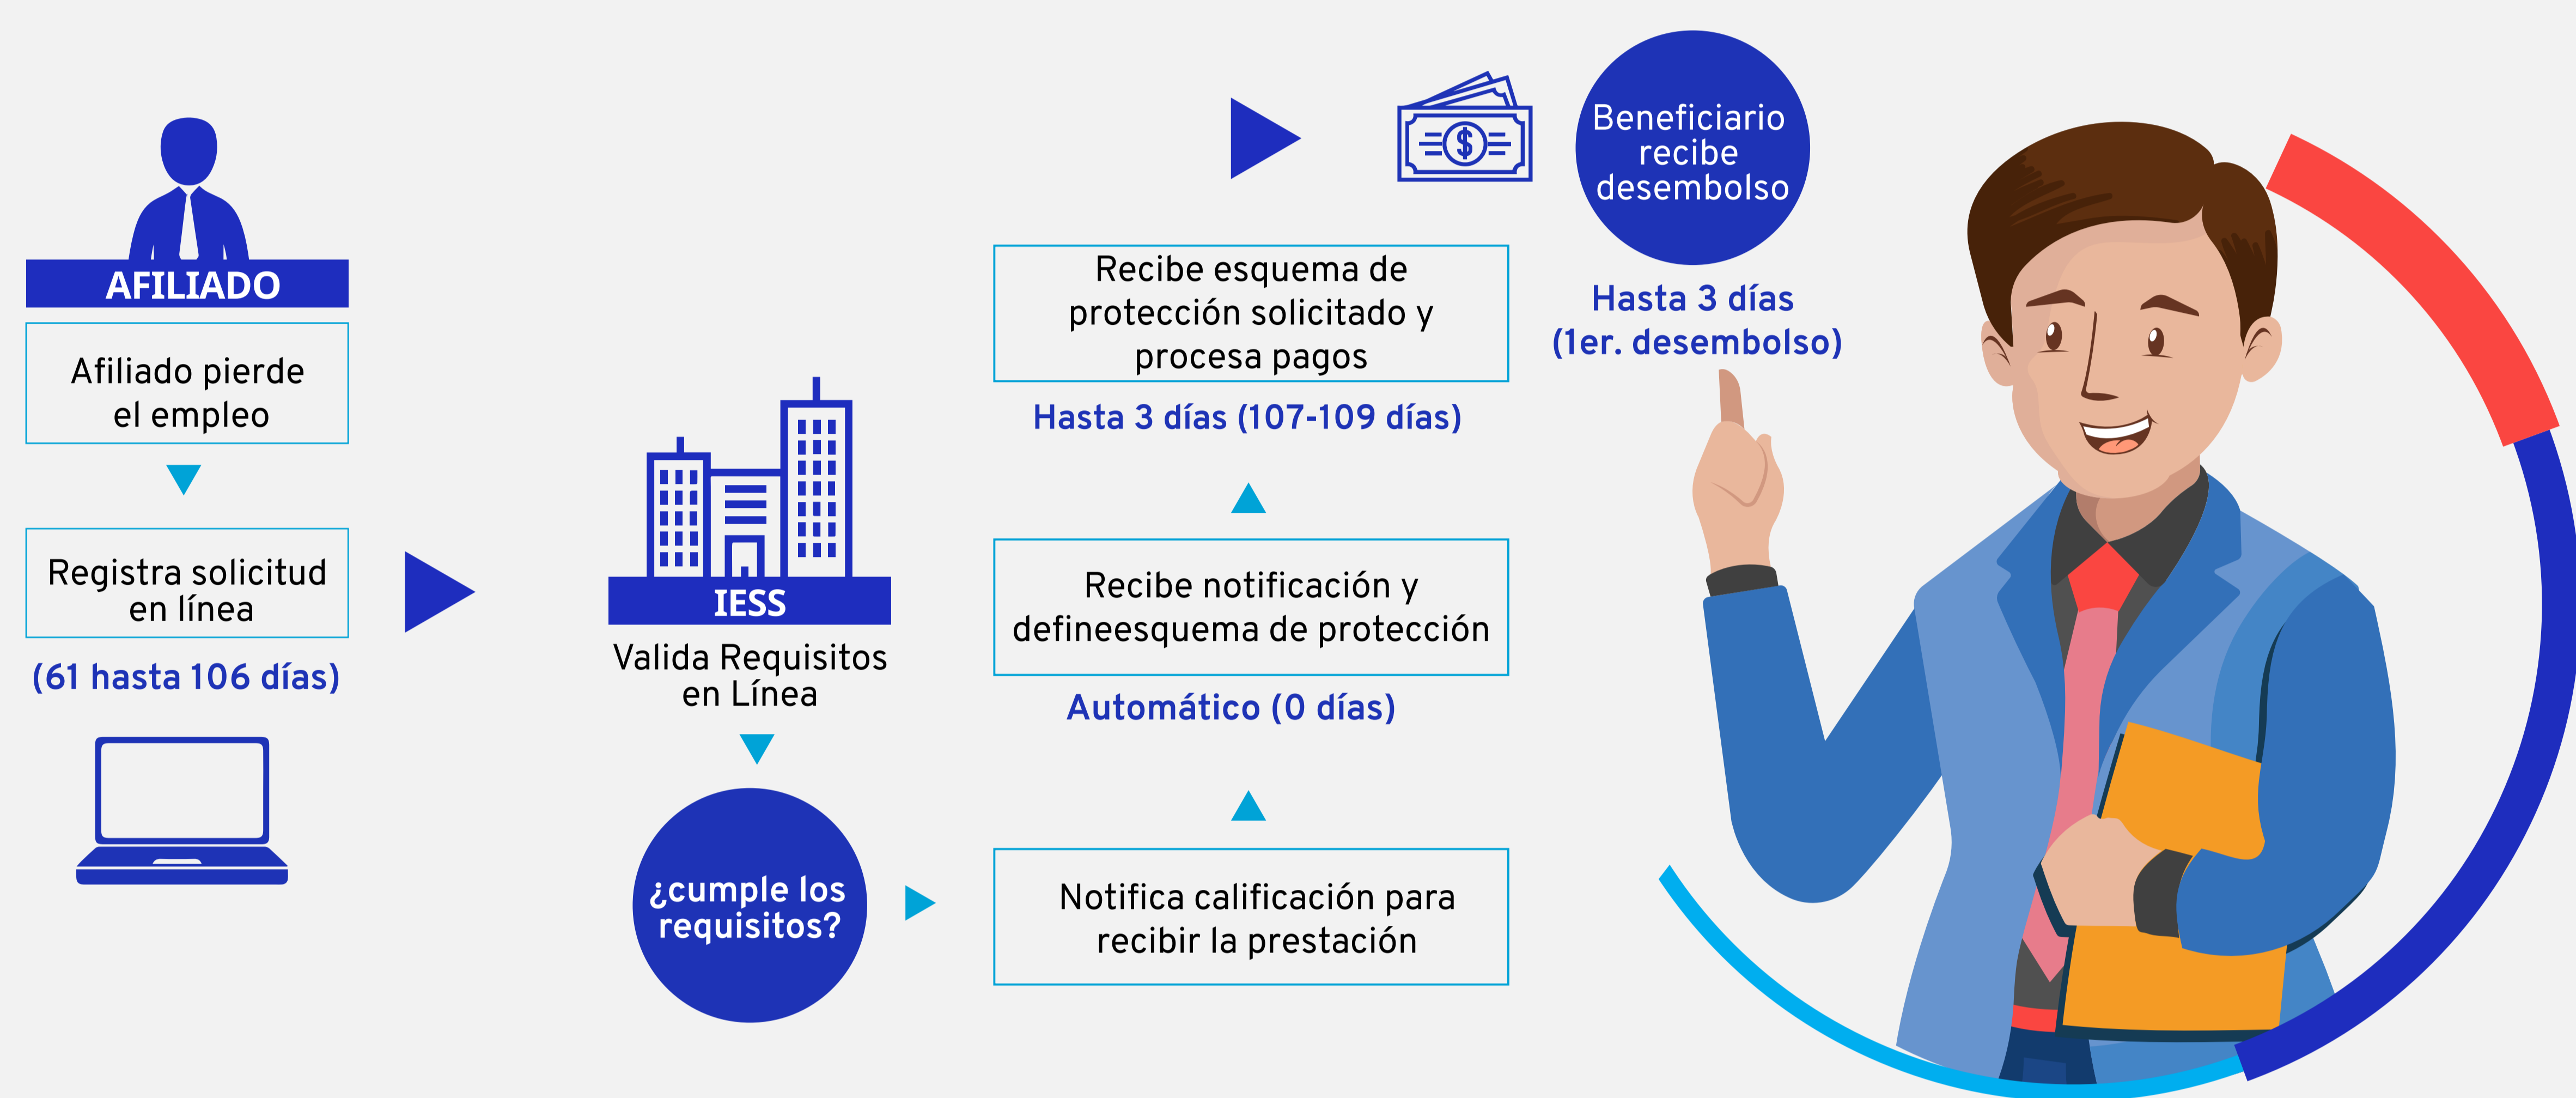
AFILIADO

Afiliado pierde el empleo

Registra solicitud en línea

(61 hasta 106 días)

IESS

Valida Requisitos en Línea

¿cumple los requisitos?

Notifica calificación para recibir la prestación

Recibe notificación y defineesquema de protección

Automático (0 días)

Recibe esquema de protección solicitado y procesa pagos

Hasta 3 días (107-109 días)

$

Beneficiario recibe desembolso

Hasta 3 días (1er. desembolso)